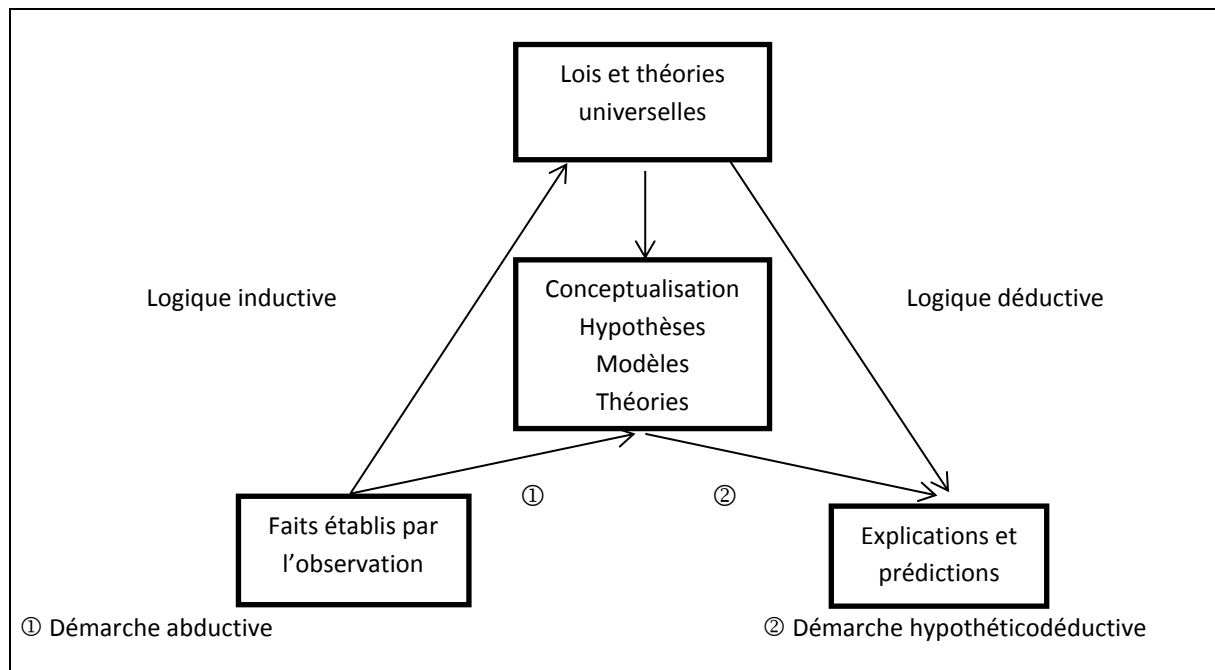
Lois et théories universelles

Logique inductive

Conceptualisation
Hypothèses
Modèles
Théories

Logique déductive

①

②

Faits établis par l'observation

Explications et prédictions

① Démarche abductive

② Démarche hypothéticodéductive